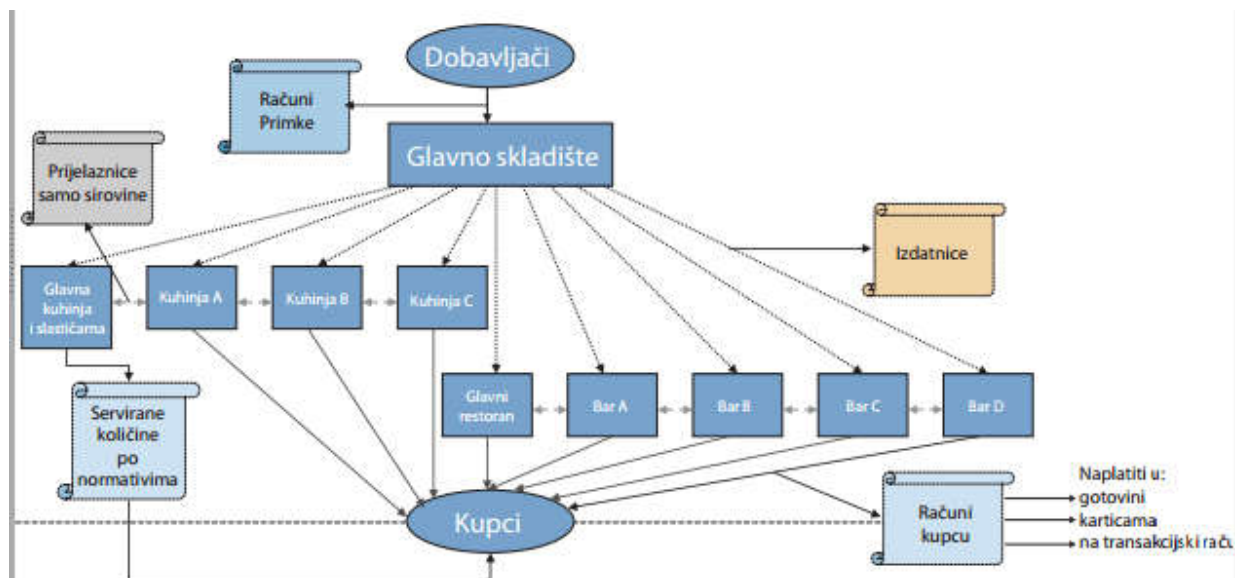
Dobavljači

Računi Primke

Glavno skladište

Prijelaznice samo sirovine

Izdatnice

Glavna kuhinja i slastičarna

Kuhinja A

Kuhinja B

Kuhinja C

Glavni restoran

Bar A

Bar B

Bar C

Bar D

Servirane količine po normativima

Kupci

Računi kupcu

Naplatiti u:
gotovini
karticama
na transakcijski raču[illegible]